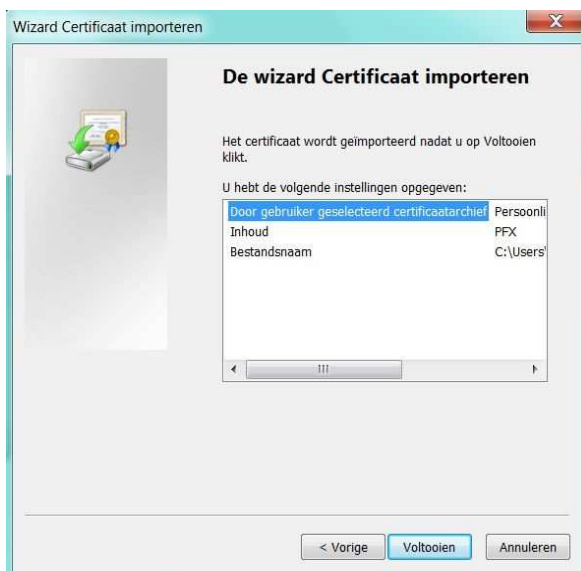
Wizard Certificaat importeren

De wizard Certificaat importeren

Het certificaat wordt geïmporteerd nadat u op Voltooien klikt.

U hebt de volgende instellingen opgegeven:

| | |
|---|---|
| Door gebruiker geselecteerd certificaatarchief | Persoonli |
| Inhoud | PFX |
| Bestandsnaam | C:\Users' |

< Vorige   Voltooien   Annuleren